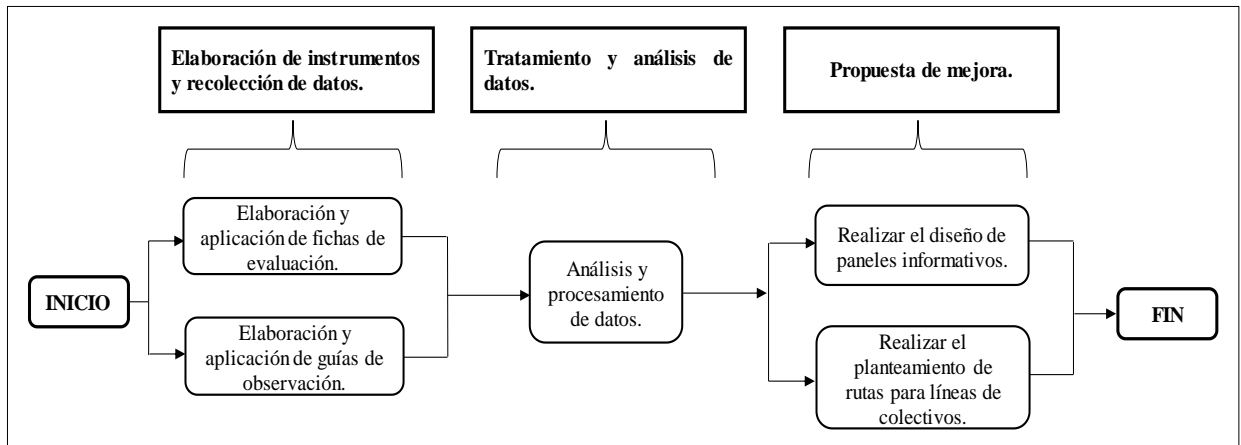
Elaboración de instrumentos y recolección de datos.

Tratamiento y análisis de datos.

Propuesta de mejora.

INICIO

Elaboración y aplicación de fichas de evaluación.

Elaboración y aplicación de guías de observación.

Análisis y procesamiento de datos.

Realizar el diseño de paneles informativos.

Realizar el planteamiento de rutas para líneas de colectivos.

FIN